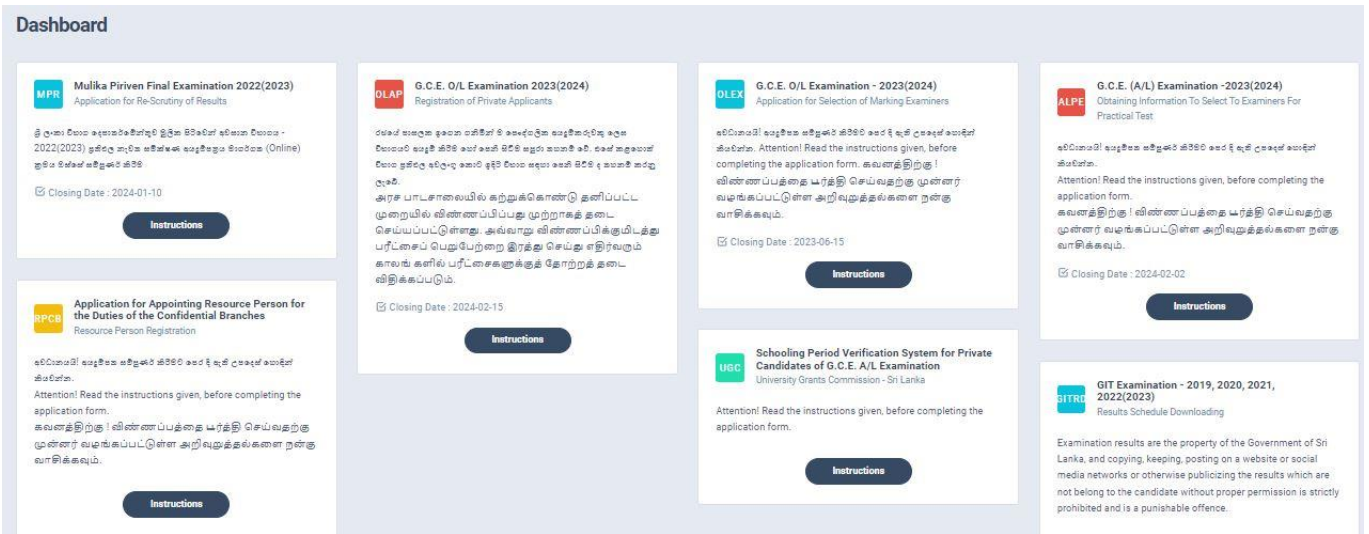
Dashboard

MPR
Mulika Piriven Final Examination 2022(2023)
Application for Re-Scrutiny of Results

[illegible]

Closing Date : 2024-01-10

Instructions

RPCB
Application for Appointing Resource Person for the Duties of the Confidential Branches
Resource Person Registration

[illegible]
Attention! Read the instructions given, before completing the application form.
கவனத்திற்கு ! விண்ணப்பத்தை பூர்த்தி செய்வதற்கு முன்னர் வழங்கப்பட்டுள்ள அறிவுறுத்தல்களை நன்கு வாசிக்கவும்.

Instructions

OLAP
G.C.E. O/L Examination 2023(2024)
Registration of Private Applicants

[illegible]
அரச பாடசாலையில் கற்றுக்கொண்டு தனிப்பட்ட முறையில் விண்ணப்பிப்பது முற்றாகத் தடை செய்யப்பட்டுள்ளது. அவ்வாறு விண்ணப்பிக்குமிடத்து பரீட்சைப் பெறுபேற்றை இரத்து செய்து எதிர்வரும் காலங் களில் பரீட்சைகளுக்குத் தோற்றத் தடை விதிக்கப்படும்.

Closing Date : 2024-02-15

Instructions

OLEX
G.C.E. O/L Examination - 2023(2024)
Application for Selection of Marking Examiners

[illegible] Attention! Read the instructions given, before completing the application form. கவனத்திற்கு ! விண்ணப்பத்தை பூர்த்தி செய்வதற்கு முன்னர் வழங்கப்பட்டுள்ள அறிவுறுத்தல்களை நன்கு வாசிக்கவும்.

Closing Date : 2023-06-15

Instructions

UGC
Schooling Period Verification System for Private Candidates of G.C.E. A/L Examination
University Grants Commission - Sri Lanka

Attention! Read the instructions given, before completing the application form.

Instructions

ALPE
G.C.E. (A/L) Examination -2023(2024)
Obtaining Information To Select To Examiners For Practical Test

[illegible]
Attention! Read the instructions given, before completing the application form.
கவனத்திற்கு ! விண்ணப்பத்தை பூர்த்தி செய்வதற்கு முன்னர் வழங்கப்பட்டுள்ள அறிவுறுத்தல்களை நன்கு வாசிக்கவும்.

Closing Date : 2024-02-02

Instructions

GITRD
GIT Examination - 2019, 2020, 2021, 2022(2023)
Results Schedule Downloading

Examination results are the property of the Government of Sri Lanka, and copying, keeping, posting on a website or social media networks or otherwise publicizing the results which are not belong to the candidate without proper permission is strictly prohibited and is a punishable offence.